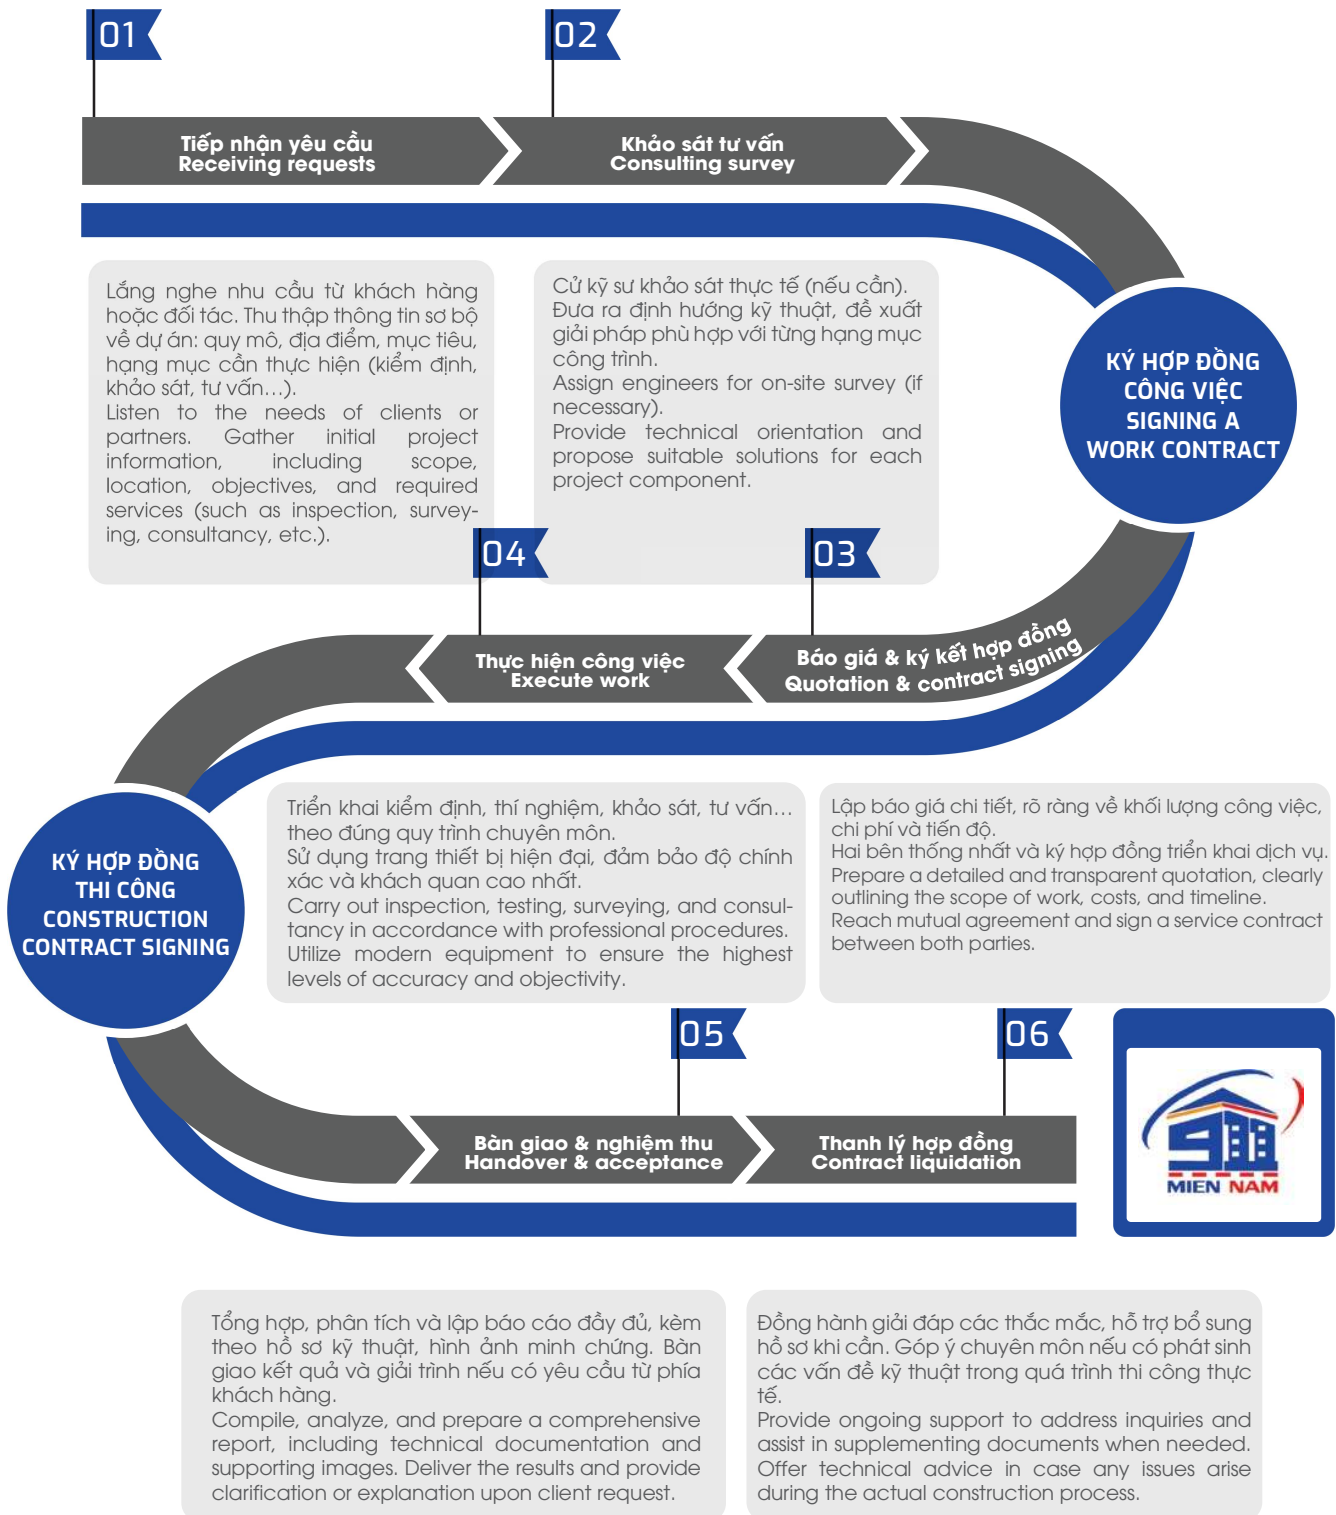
01

02

Tiếp nhận yêu cầu
Receiving requests

Khảo sát tư vấn
Consulting survey

Lắng nghe nhu cầu từ khách hàng hoặc đối tác. Thu thập thông tin sơ bộ về dự án: quy mô, địa điểm, mục tiêu, hạng mục cần thực hiện (kiểm định, khảo sát, tư vấn...).
Listen to the needs of clients or partners. Gather initial project information, including scope, location, objectives, and required services (such as inspection, surveying, consultancy, etc.).

Cử kỹ sư khảo sát thực tế (nếu cần). Đưa ra định hướng kỹ thuật, đề xuất giải pháp phù hợp với từng hạng mục công trình.
Assign engineers for on-site survey (if necessary).
Provide technical orientation and propose suitable solutions for each project component.

KÝ HỢP ĐỒNG CÔNG VIỆC
SIGNING A WORK CONTRACT

04

03

Thực hiện công việc
Execute work

Báo giá & ký kết hợp đồng
Quotation & contract signing

KÝ HỢP ĐỒNG THI CÔNG
CONSTRUCTION CONTRACT SIGNING

Triển khai kiểm định, thí nghiệm, khảo sát, tư vấn... theo đúng quy trình chuyên môn.
Sử dụng trang thiết bị hiện đại, đảm bảo độ chính xác và khách quan cao nhất.
Carry out inspection, testing, surveying, and consultancy in accordance with professional procedures.
Utilize modern equipment to ensure the highest levels of accuracy and objectivity.

Lập báo giá chi tiết, rõ ràng về khối lượng công việc, chi phí và tiến độ.
Hai bên thống nhất và ký hợp đồng triển khai dịch vụ.
Prepare a detailed and transparent quotation, clearly outlining the scope of work, costs, and timeline.
Reach mutual agreement and sign a service contract between both parties.

05

06

Bàn giao & nghiệm thu
Handover & acceptance

Thanh lý hợp đồng
Contract liquidation

MIEN NAM

Tổng hợp, phân tích và lập báo cáo đầy đủ, kèm theo hồ sơ kỹ thuật, hình ảnh minh chứng. Bàn giao kết quả và giải trình nếu có yêu cầu từ phía khách hàng.
Compile, analyze, and prepare a comprehensive report, including technical documentation and supporting images. Deliver the results and provide clarification or explanation upon client request.

Đồng hành giải đáp các thắc mắc, hỗ trợ bổ sung hồ sơ khi cần. Góp ý chuyên môn nếu có phát sinh các vấn đề kỹ thuật trong quá trình thi công thực tế.
Provide ongoing support to address inquiries and assist in supplementing documents when needed. Offer technical advice in case any issues arise during the actual construction process.